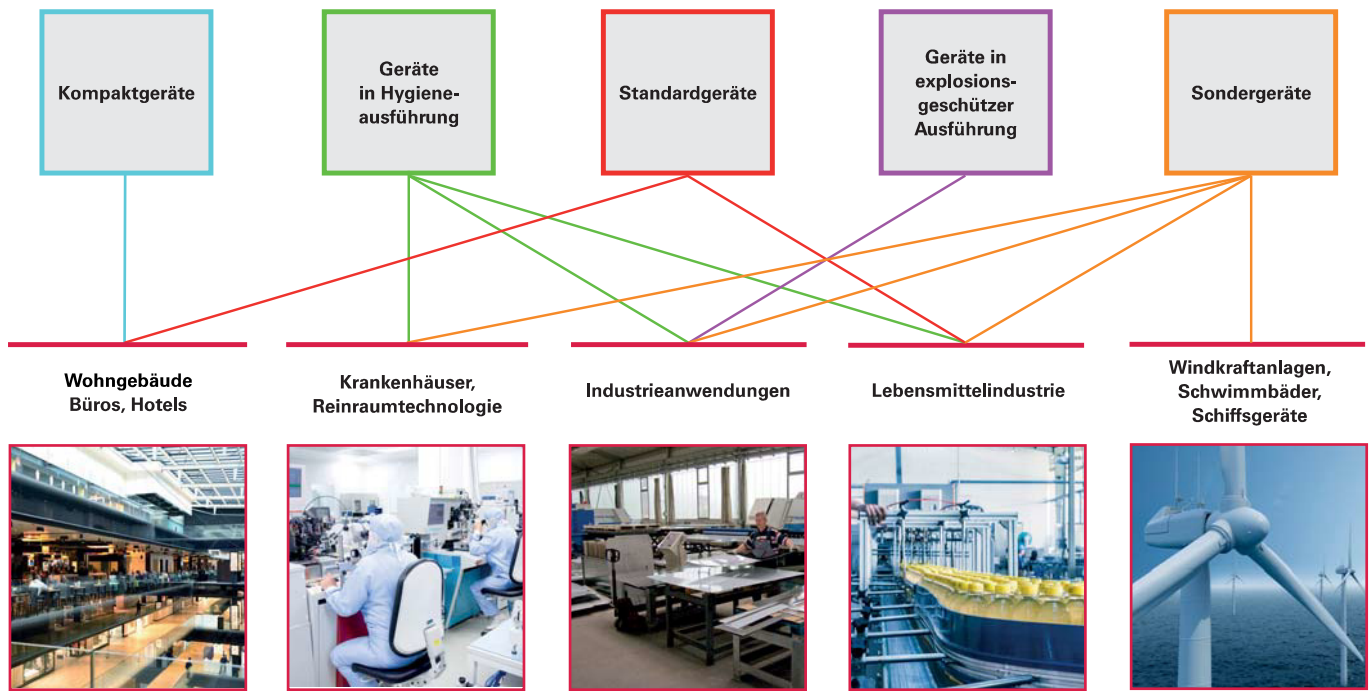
Kompaktgeräte

Geräte in Hygieneausführung

Standardgeräte

Geräte in explosionsgeschützer Ausführung

Sondergeräte

Wohngebäude Büros, Hotels

Krankenhäuser, Reinraumtechnologie

Industrieanwendungen

Lebensmittelindustrie

Windkraftanlagen, Schwimmbäder, Schiffsgeräte